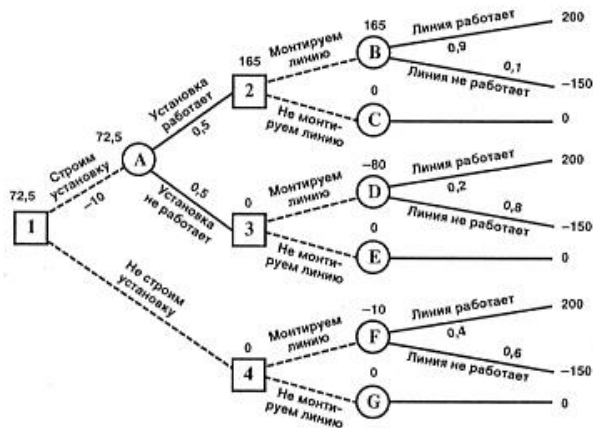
72,5

1

Строим установку

–10

72,5

A

Установка работает

0,5

165

2

Монтируем линию

165

B

Линия работает

0,9

200

0,1

Линия не работает

–150

Не монтируем линию

0

C

0

0,5

Установка не работает

0

3

Монтируем линию

–80

D

Линия работает

0,2

200

0,8

Линия не работает

–150

Не монтируем линию

0

E

0

Не строим установку

0

4

Монтируем линию

–10

F

Линия работает

0,4

200

0,6

Линия не работает

–150

Не монтируем линию

0

G

0